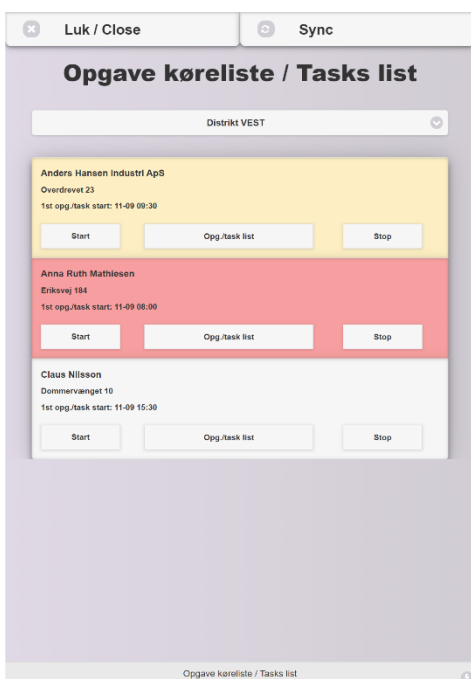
Luk / Close

Sync

Opgave køreliste / Tasks list

Distrikt VEST

Anders Hansen Industri ApS
Overdrevet 23
1st opg./task start: 11-09 09:30

Start

Opg./task list

Stop

Anna Ruth Mathiesen
Eriksvej 184
1st opg./task start: 11-09 08:00

Start

Opg./task list

Stop

Claus Nilsson
Dommervænget 10
1st opg./task start: 11-09 15:30

Start

Opg./task list

Stop

Opgave køreliste / Tasks list